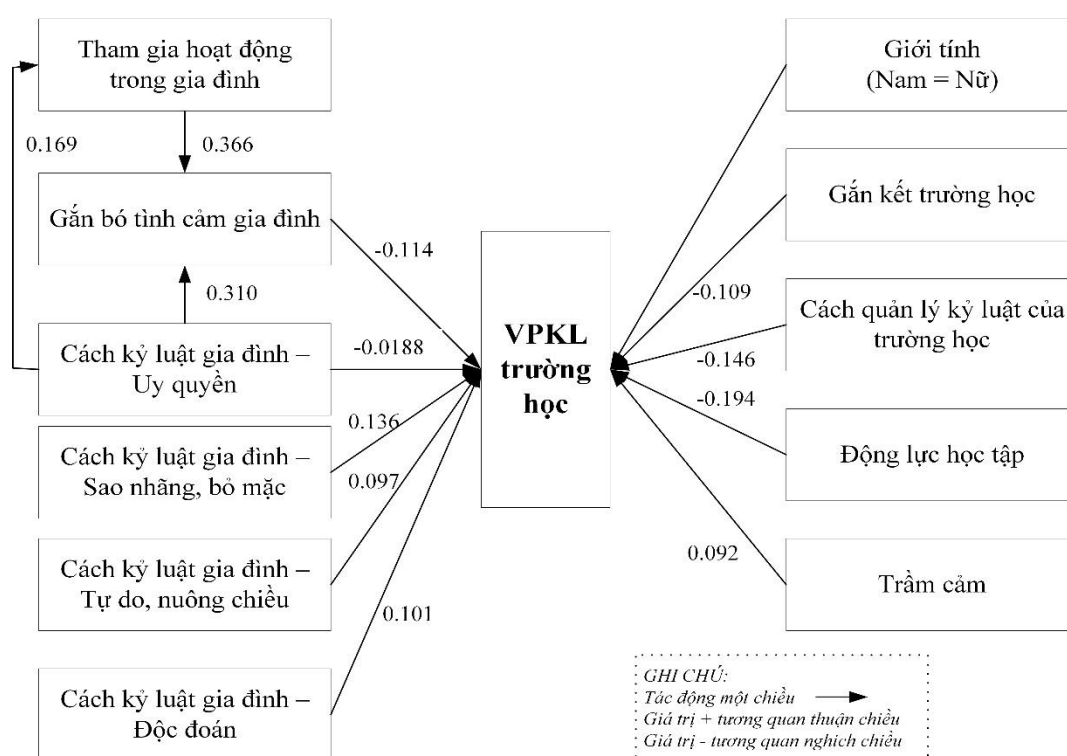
Tham gia hoạt động trong gia đình

0.169

0.366

Gắn bó tình cảm gia đình

-0.114

0.310

Cách kỷ luật gia đình – Uy quyền

-0.0188

0.136

Cách kỷ luật gia đình – Sao nhãng, bỏ mặc

0.097

Cách kỷ luật gia đình – Tự do, nuông chiều

0.101

Cách kỷ luật gia đình – Độc đoán

VPKL trường học

Giới tính (Nam = Nữ)

Gắn kết trường học

-0.109

Cách quản lý kỷ luật của trường học

-0.146

-0.194

Động lực học tập

0.092

Trầm cảm

GHI CHÚ:
Tác động một chiều
Giá trị + tương quan thuận chiều
Giá trị - tương quan nghịch chiều